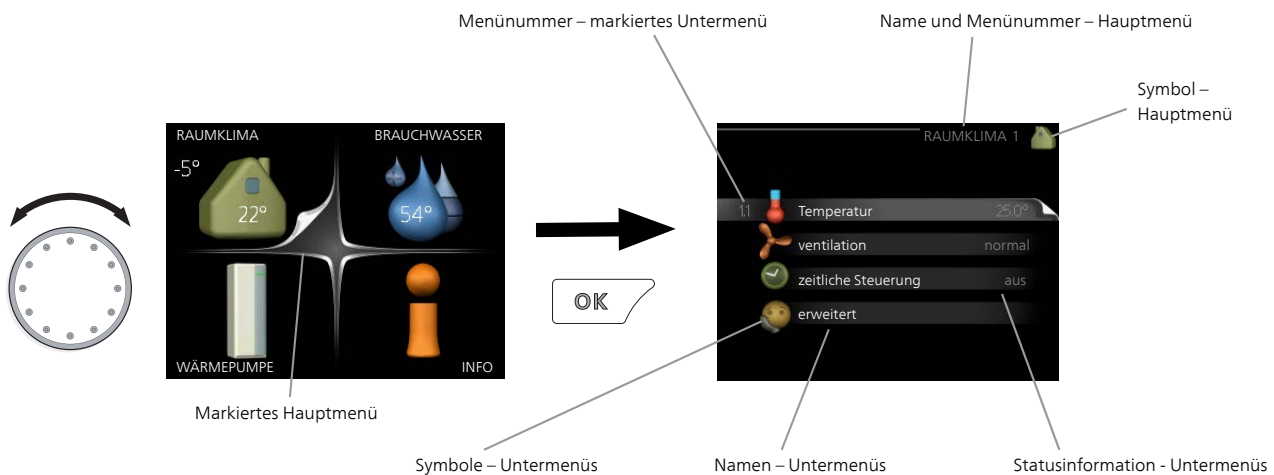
Menünummer – markiertes Untermenü

Name und Menünummer – Hauptmenü

Symbol – Hauptmenü

RAUMKLIMA

BRAUCHWASSER

-5°

22°

54°

WÄRMEPUMPE

INFO

Markiertes Hauptmenü

OK

RAUMKLIMA 1

1.1 Temperatur 25.0°

ventilation normal

zeitliche Steuerung aus

erweitert

Symbole – Untermenüs

Namen – Untermenüs

Statusinformation - Untermenüs